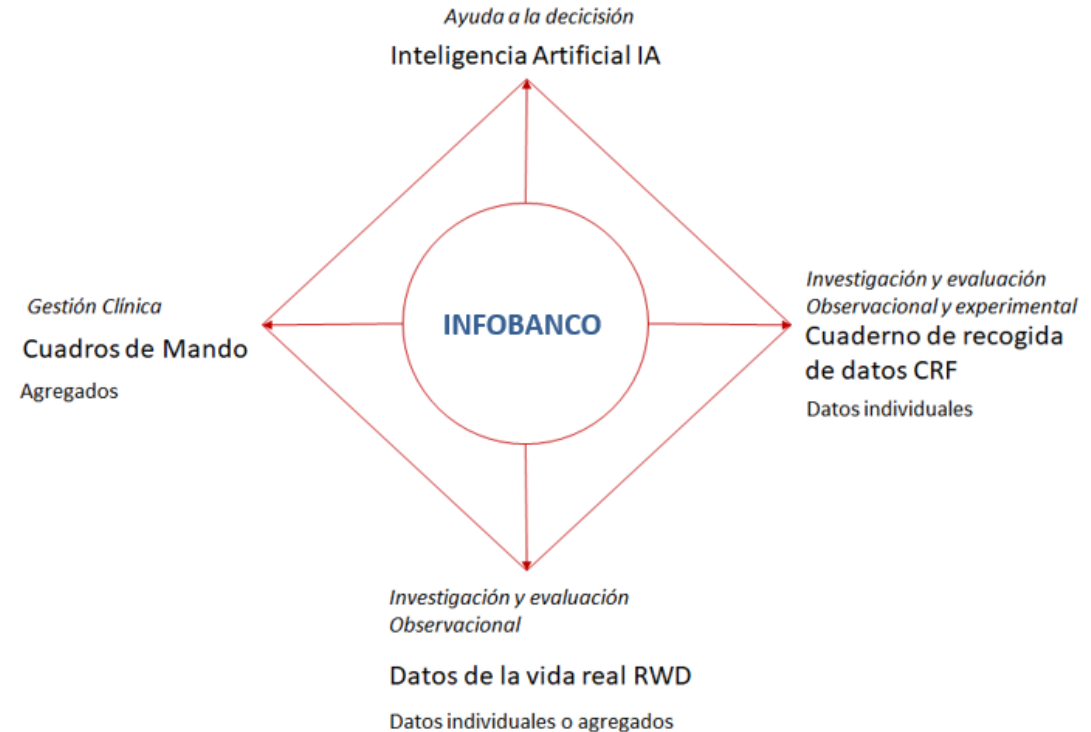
Ayuda a la decicisión

Inteligencia Artificial IA

Gestión Clínica

Cuadros de Mando

Agregados

INFOBANCO

Investigación y evaluación
Observacional y experimental

Cuaderno de recogida de datos CRF

Datos individuales

Investigación y evaluación
Observacional

Datos de la vida real RWD

Datos individuales o agregados